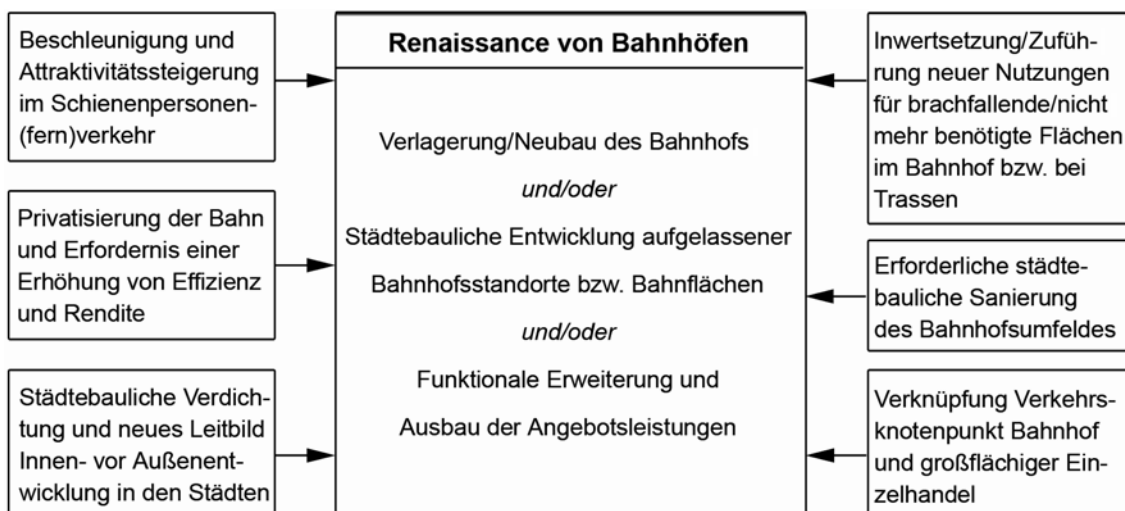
Beschleunigung und Attraktivitätssteigerung im Schienenpersonen(fern)verkehr

Privatisierung der Bahn und Erfordernis einer Erhöhung von Effizienz und Rendite

Städtebauliche Verdichtung und neues Leitbild Innen- vor Außenentwicklung in den Städten

Renaissance von Bahnhöfen

Verlagerung/Neubau des Bahnhofs

und/oder

Städtebauliche Entwicklung aufgelassener Bahnhofsstandorte bzw. Bahnflächen

und/oder

Funktionale Erweiterung und Ausbau der Angebotsleistungen

Inwertsetzung/Zuführung neuer Nutzungen für brachfallende/nicht mehr benötigte Flächen im Bahnhof bzw. bei Trassen

Erforderliche städtebauliche Sanierung des Bahnhofsumfeldes

Verknüpfung Verkehrsknotenpunkt Bahnhof und großflächiger Einzelhandel